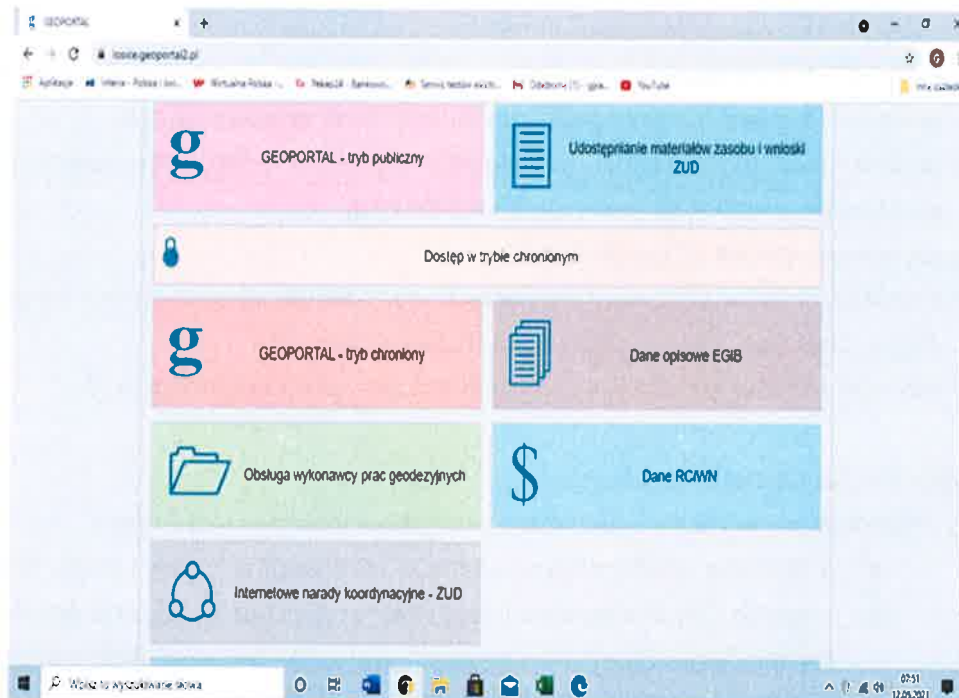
GEOPORTAL

losice.geoportal2.pl

Aplikacje Interia - Polska i świ... Wirtualna Polska - ... Pekao24 - Bankowo... Serwis testów excel... Odebrane (1) - gpa... YouTube

GEOPORTAL - tryb publiczny

Udostępnianie materiałów zasobu i wnioski ZUD

Dostęp w trybie chronionym

GEOPORTAL - tryb chroniony

Dane opisowe EGIB

Obsługa wykonawcy prac geodezyjnych

Dane RCiWN

Internetowe narady koordynacyjne - ZUD

Wpisz tu wyszukiwane słowa

07:51
12.05.2021